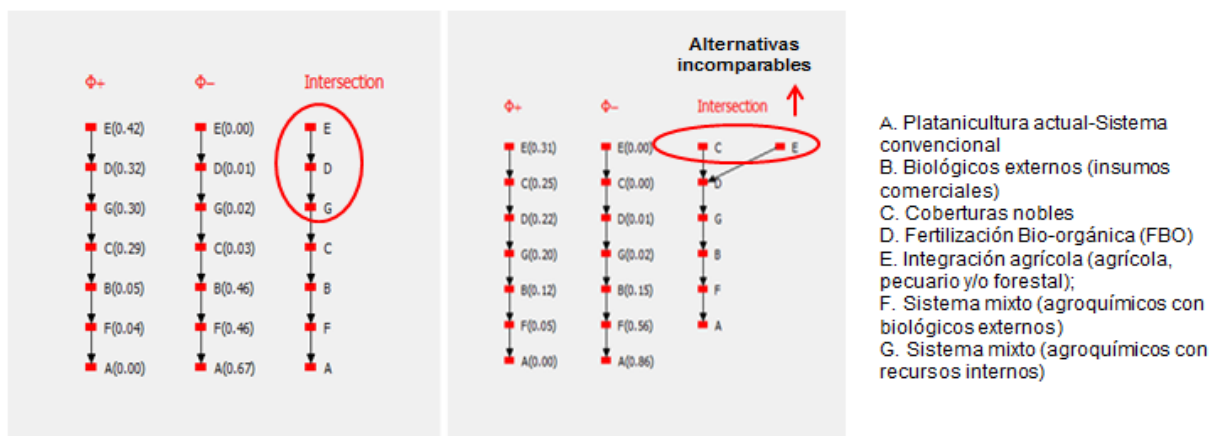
Φ+
E(0.42)
D(0.32)
G(0.30)
C(0.29)
B(0.05)
F(0.04)
A(0.00)

Φ−
E(0.00)
D(0.01)
G(0.02)
C(0.03)
B(0.46)
F(0.46)
A(0.67)

Intersection
E
D
G
C
B
F
A

Alternativas incomparables

Φ+
E(0.31)
C(0.25)
D(0.22)
G(0.20)
B(0.12)
F(0.05)
A(0.00)

Φ−
E(0.00)
C(0.00)
D(0.01)
G(0.02)
B(0.15)
F(0.56)
A(0.86)

Intersection
C
E
D
G
B
F
A

A. Platanicultura actual-Sistema convencional
B. Biológicos externos (insumos comerciales)
C. Coberturas nobles
D. Fertilización Bio-orgánica (FBO)
E. Integración agrícola (agrícola, pecuario y/o forestal);
F. Sistema mixto (agroquímicos con biológicos externos)
G. Sistema mixto (agroquímicos con recursos internos)